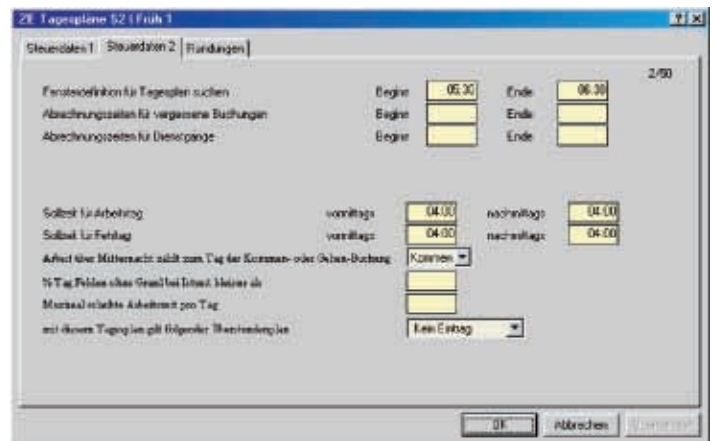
ZE Tagesplane 52 | Früh 1

Steuerdaten 1 | Steuerdaten 2 | Rundungen

2/50

Fensterdefinition für Tagesplan suchen Beginn 05:30 Ende 06:30

Abrechnungszeiten für vergessene Buchungen Beginn Ende

Abrechnungszeiten für Dienstgänge Beginn Ende

Sollzeit für Arbeitstag vormittags 04:00 nachmittags 04:00

Sollzeit für Feiertag vormittags 04:00 nachmittags 04:00

Arbeit über Mitternacht zählt zum Tag der Kommen- oder Gehen-Buchung Kommen

% Tag Fehlen ohne Grund bei Istzeit kleiner als

Maximal erlaubte Arbeitszeit pro Tag

mit diesem Tagesplan gilt folgender Übersteuerungsplan Kein Eintrag

OK Abbrechen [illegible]